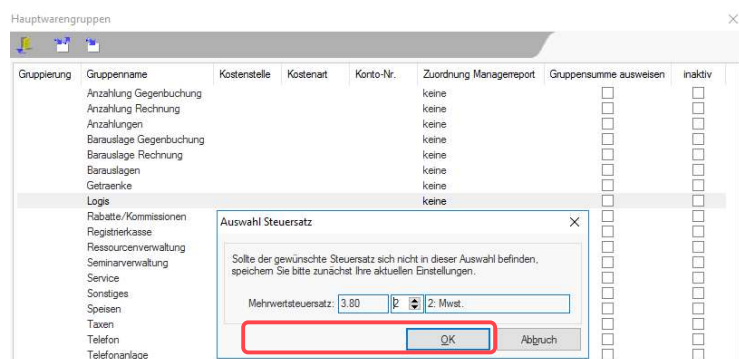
Hauptwarengruppen

| Gruppierung | Gruppenname | Kostenstelle | Kostenart | Konto-Nr. | Zuordnung Managerreport | Gruppensumme ausweisen | inaktiv |
|---|---|---|---|---|---|---|---|
| | Anzahlung Gegenbuchung | | | | keine | | |
| | Anzahlung Rechnung | | | | keine | | |
| | Anzahlungen | | | | keine | | |
| | Barauslage Gegenbuchung | | | | keine | | |
| | Barauslage Rechnung | | | | keine | | |
| | Barauslagen | | | | keine | | |
| | Getraenke | | | | keine | | |
| | Logis | | | | keine | | |
| | Rabatte/Kommissionen | | | | | | |
| | Registrierkasse | | | | | | |
| | Ressourcenverwaltung | | | | | | |
| | Seminarverwaltung | | | | | | |
| | Service | | | | | | |
| | Sonstiges | | | | | | |
| | Speisen | | | | | | |
| | Taxen | | | | | | |
| | Telefon | | | | | | |
| | Telefonanlage | | | | | | |

Auswahl Steuersatz

Sollte der gewünschte Steuersatz sich nicht in dieser Auswahl befinden, speichern Sie bitte zunächst Ihre aktuellen Einstellungen.

Mehrwertsteuersatz: 3.80 2 2: Mwst.

OK Abbruch